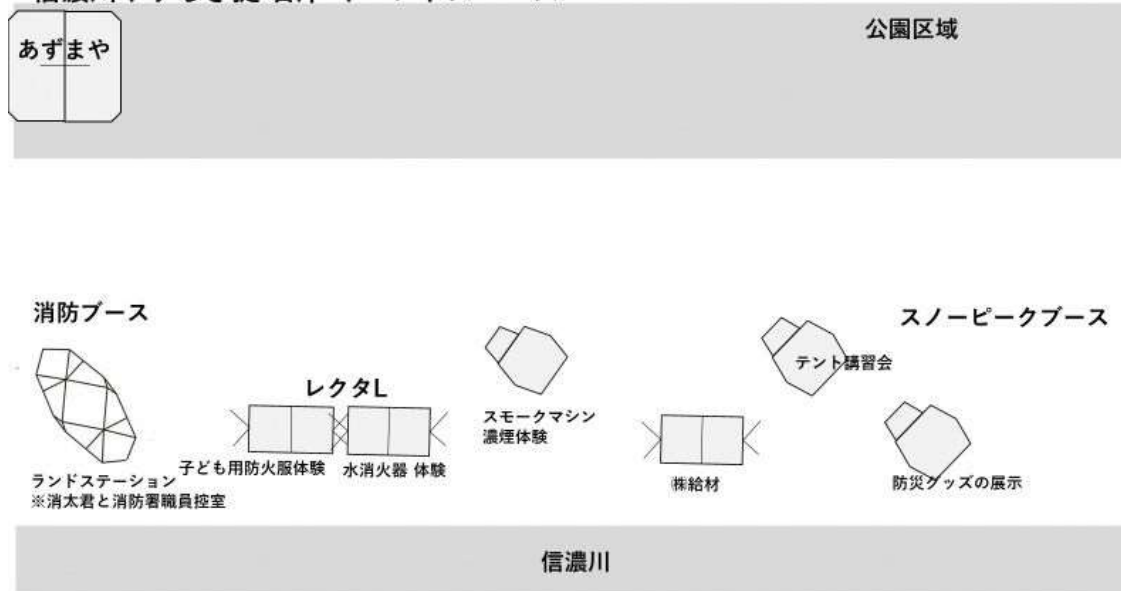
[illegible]

あずまや

公園区域

消防ブース

スノーピークブース

テント講習会

レクタL

スモークマシン
濃煙体験

子ども用防火服体験

水消火器 体験

ランドステーション
※消太君と消防署職員控室

㈱給材

防災グッズの展示

信濃川